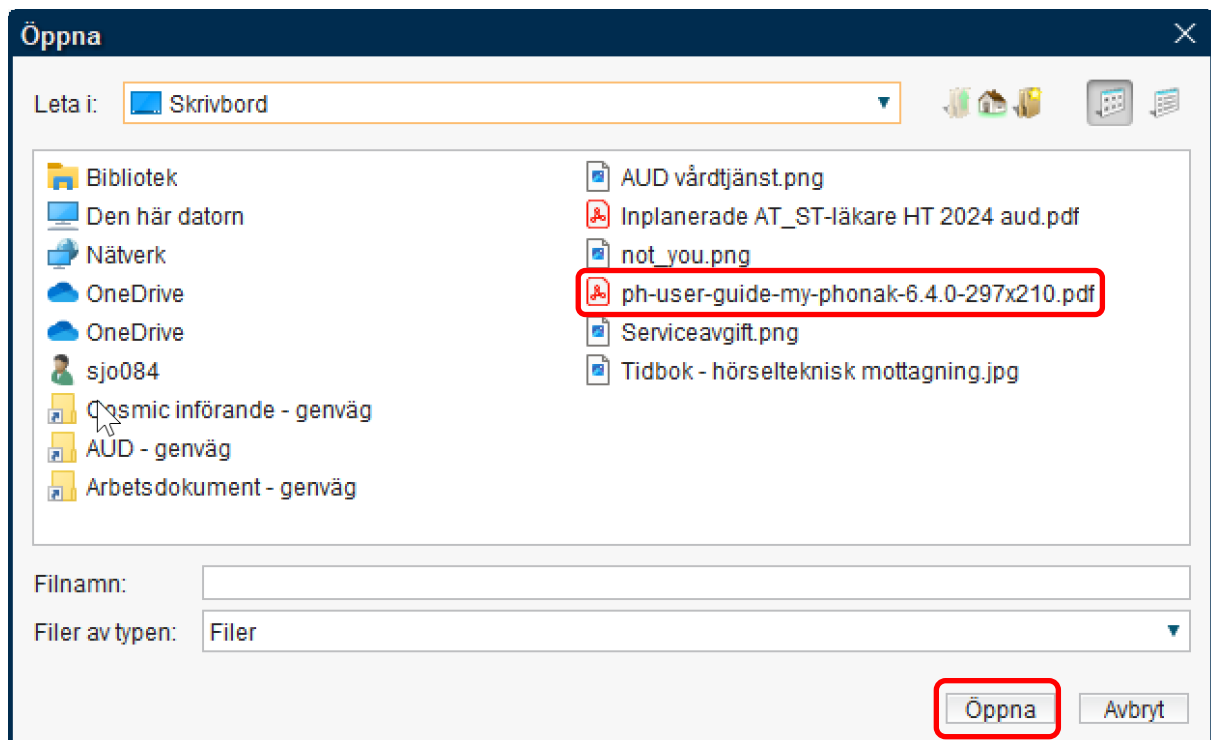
Öppna

Leta i: Skrivbord

Bibliotek
Den här datorn
Nätverk
OneDrive
OneDrive
sjo084
Cosmic införande - genväg
AUD - genväg
Arbetsdokument - genväg

AUD vårdtjänst.png
Inplanerade AT_ST-läkare HT 2024 aud.pdf
not_you.png
ph-user-guide-my-phonak-6.4.0-297x210.pdf
Serviceavgift.png
Tidbok - hörselteknisk mottagning.jpg

Filnamn:
Filer av typen: Filer

Öppna
Avbryt